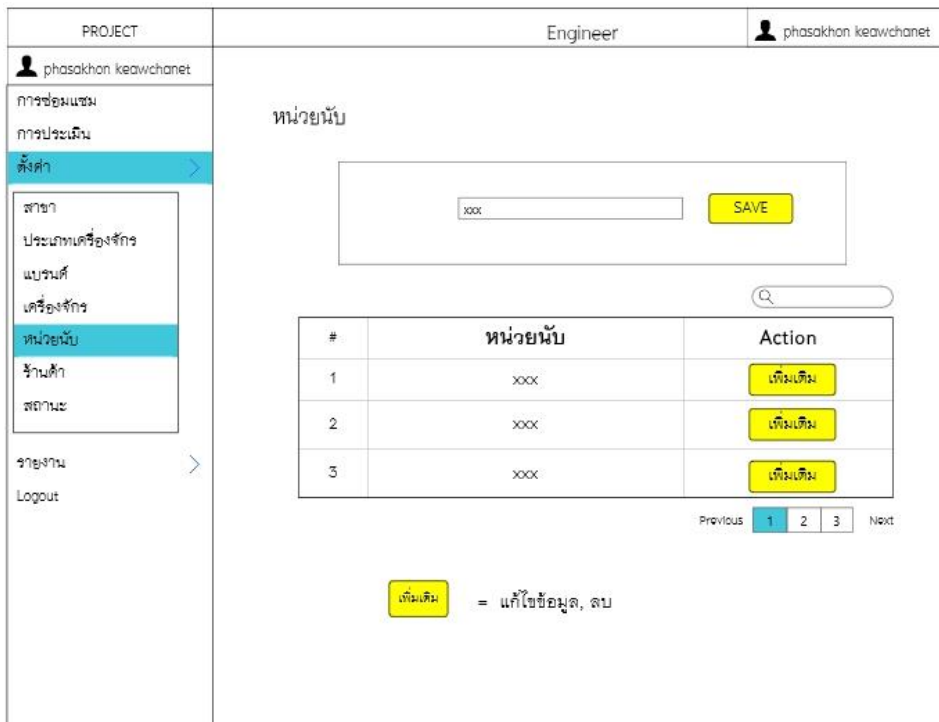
PROJECT

Engineer

phasakhon keawchanet

phasakhon keawchanet

การซ่อมแซม

การประเมิน

ตั้งค่า

สาขา

ประเภทเครื่องจักร

แบรนด์

เครื่องจักร

หน่วยนับ

ร้านค้า

สถานะ

รายงาน

Logout

หน่วยนับ

xxx

SAVE

| # | หน่วยนับ | Action |
|---|---|---|
| 1 | xxx | เพิ่มเติม |
| 2 | xxx | เพิ่มเติม |
| 3 | xxx | เพิ่มเติม |

Previous 1 2 3 Next

เพิ่มเติม = แก้ไขข้อมูล, ลบ